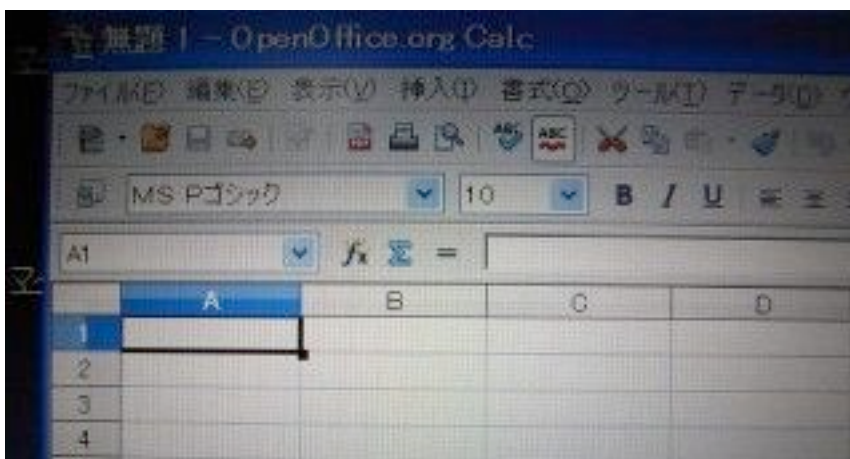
無題 1 – OpenOffice.org Calc

ファイル(F) 編集(E) 表示(V) 挿入(I) 書式(O) ツール(T) データ(D)

MS Pゴシック 10 B I U

A1 $f_x$ Σ =

| | A | B | C | D |
|---|---|---|---|---|
| 1 | | | | |
| 2 | | | | |
| 3 | | | | |
| 4 | | | | |